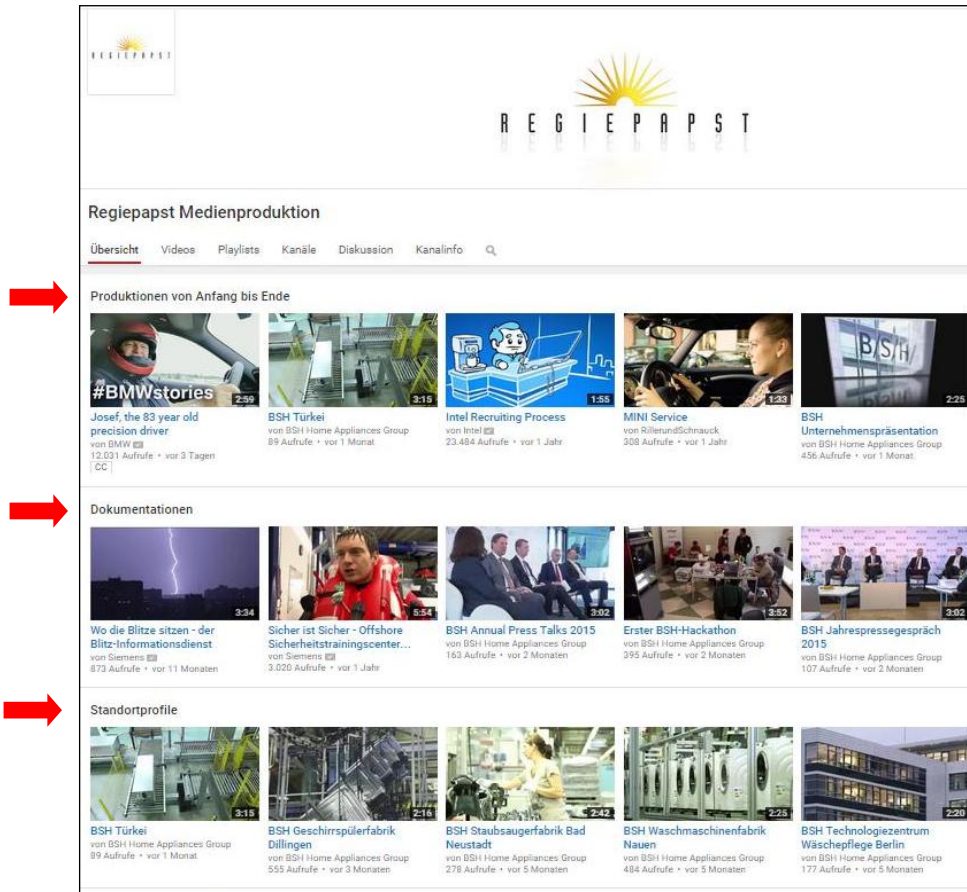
REGIEPAPST

REGIEPAPST

Regiepapst Medienproduktion

Übersicht Videos Playlists Kanäle Diskussion Kanalinfo

Produktionen von Anfang bis Ende

#BMWstories 2:59
Josef, the 83 year old precision driver
von BMW
12.031 Aufrufe • vor 3 Tagen
CC

3:15
BSH Türkei
von BSH Home Appliances Group
89 Aufrufe • vor 1 Monat

1:55
Intel Recruiting Process
von Intel
23.484 Aufrufe • vor 1 Jahr

1:33
MINI Service
von RillerundSchnauck
308 Aufrufe • vor 1 Jahr

BSH 2:25
BSH Unternehmenspräsentation
von BSH Home Appliances Group
456 Aufrufe • vor 1 Monat

Dokumentationen

3:34
Wo die Blitze sitzen - der Blitz-Informationsdienst
von Siemens
873 Aufrufe • vor 11 Monaten

5:54
Sicher ist Sicher - Offshore Sicherheitstrainingscenter...
von Siemens
3.020 Aufrufe • vor 1 Jahr

3:02
BSH Annual Press Talks 2015
von BSH Home Appliances Group
163 Aufrufe • vor 2 Monaten

3:52
Erster BSH-Hackathon
von BSH Home Appliances Group
395 Aufrufe • vor 2 Monaten

3:02
BSH Jahrespressegespräch 2015
von BSH Home Appliances Group
107 Aufrufe • vor 2 Monaten

Standortprofile

3:15
BSH Türkei
von BSH Home Appliances Group
89 Aufrufe • vor 1 Monat

2:16
BSH Geschirrspülerfabrik Dillingen
von BSH Home Appliances Group
555 Aufrufe • vor 3 Monaten

2:42
BSH Staubsaugerfabrik Bad Neustadt
von BSH Home Appliances Group
278 Aufrufe • vor 5 Monaten

2:25
BSH Waschmaschinenfabrik Nauen
von BSH Home Appliances Group
484 Aufrufe • vor 5 Monaten

2:20
BSH Technologiezentrum Wäschepflege Berlin
von BSH Home Appliances Group
177 Aufrufe • vor 5 Monaten